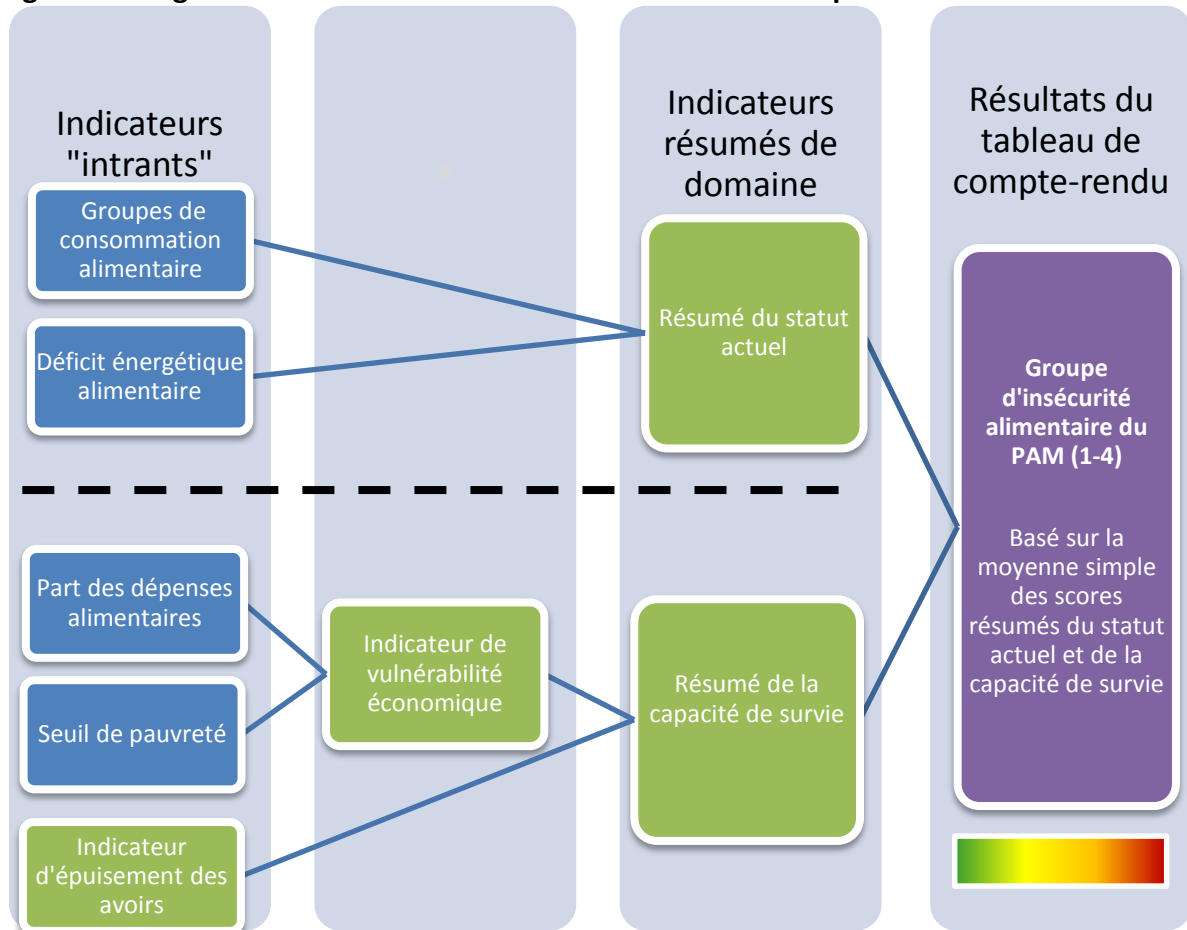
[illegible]

Indicateurs "intrants"

Groupes de consommation alimentaire

Déficit énergétique alimentaire

Part des dépenses alimentaires

Seuil de pauvreté

Indicateur d'épuisement des avoirs

Indicateur de vulnérabilité économique

Indicateurs résumés de domaine

Résumé du statut actuel

Résumé de la capacité de survie

Résultats du tableau de compte-rendu

**Groupe d'insécurité alimentaire du PAM (1-4)**

Basé sur la moyenne simple des scores résumés du statut actuel et de la capacité de survie